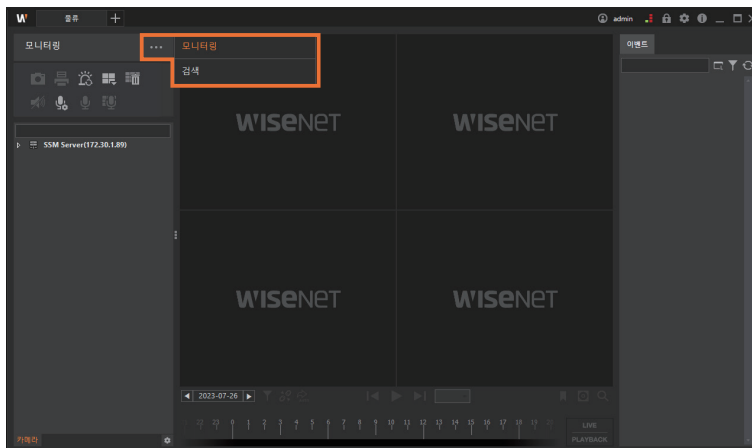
W 플루 +

admin

모니터링 ···

모니터링

검색

이벤트

SSM Server(172.30.1.89)

WISENET

WISENET

WISENET

WISENET

2023-07-26

22 23 0 1 2 3 4 5 6 7 8 9 10 11 12 13 14 15 16 17 18 19 20

LIVE

PLAYBACK

카메라